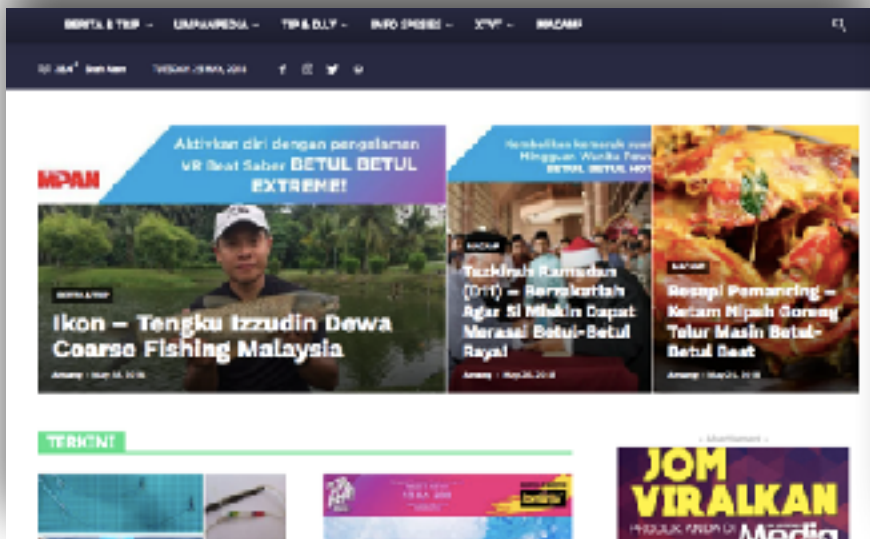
BERITA & TRIP · UMPANMEDIA · TIP & D.I.Y · INFO SPESIES · XTVT · MACAM

TUESDAY, 29 MAY, 2018

MPAN

Aktivkan diri dengan pengalaman VR Beat Saber BETUL BETUL EXTREME!

BERITA & TRIP

Ikon – Tengku Izzudin Dewa Coarse Fishing Malaysia

Amany · May 18, 2018

Tazkirah Ramadan (D11) – Berzakatlah Agar Si Miskin Dapat Merasai Betul-Betul Rayal

Amany · May 26, 2018

Resepi Pemancing – Ketam Nipah Goreng Telur Masin Betul-Betul Best

Amany · May 26, 2018

TERKINI

- Advertisement -

JOM VIRALKAN

Media